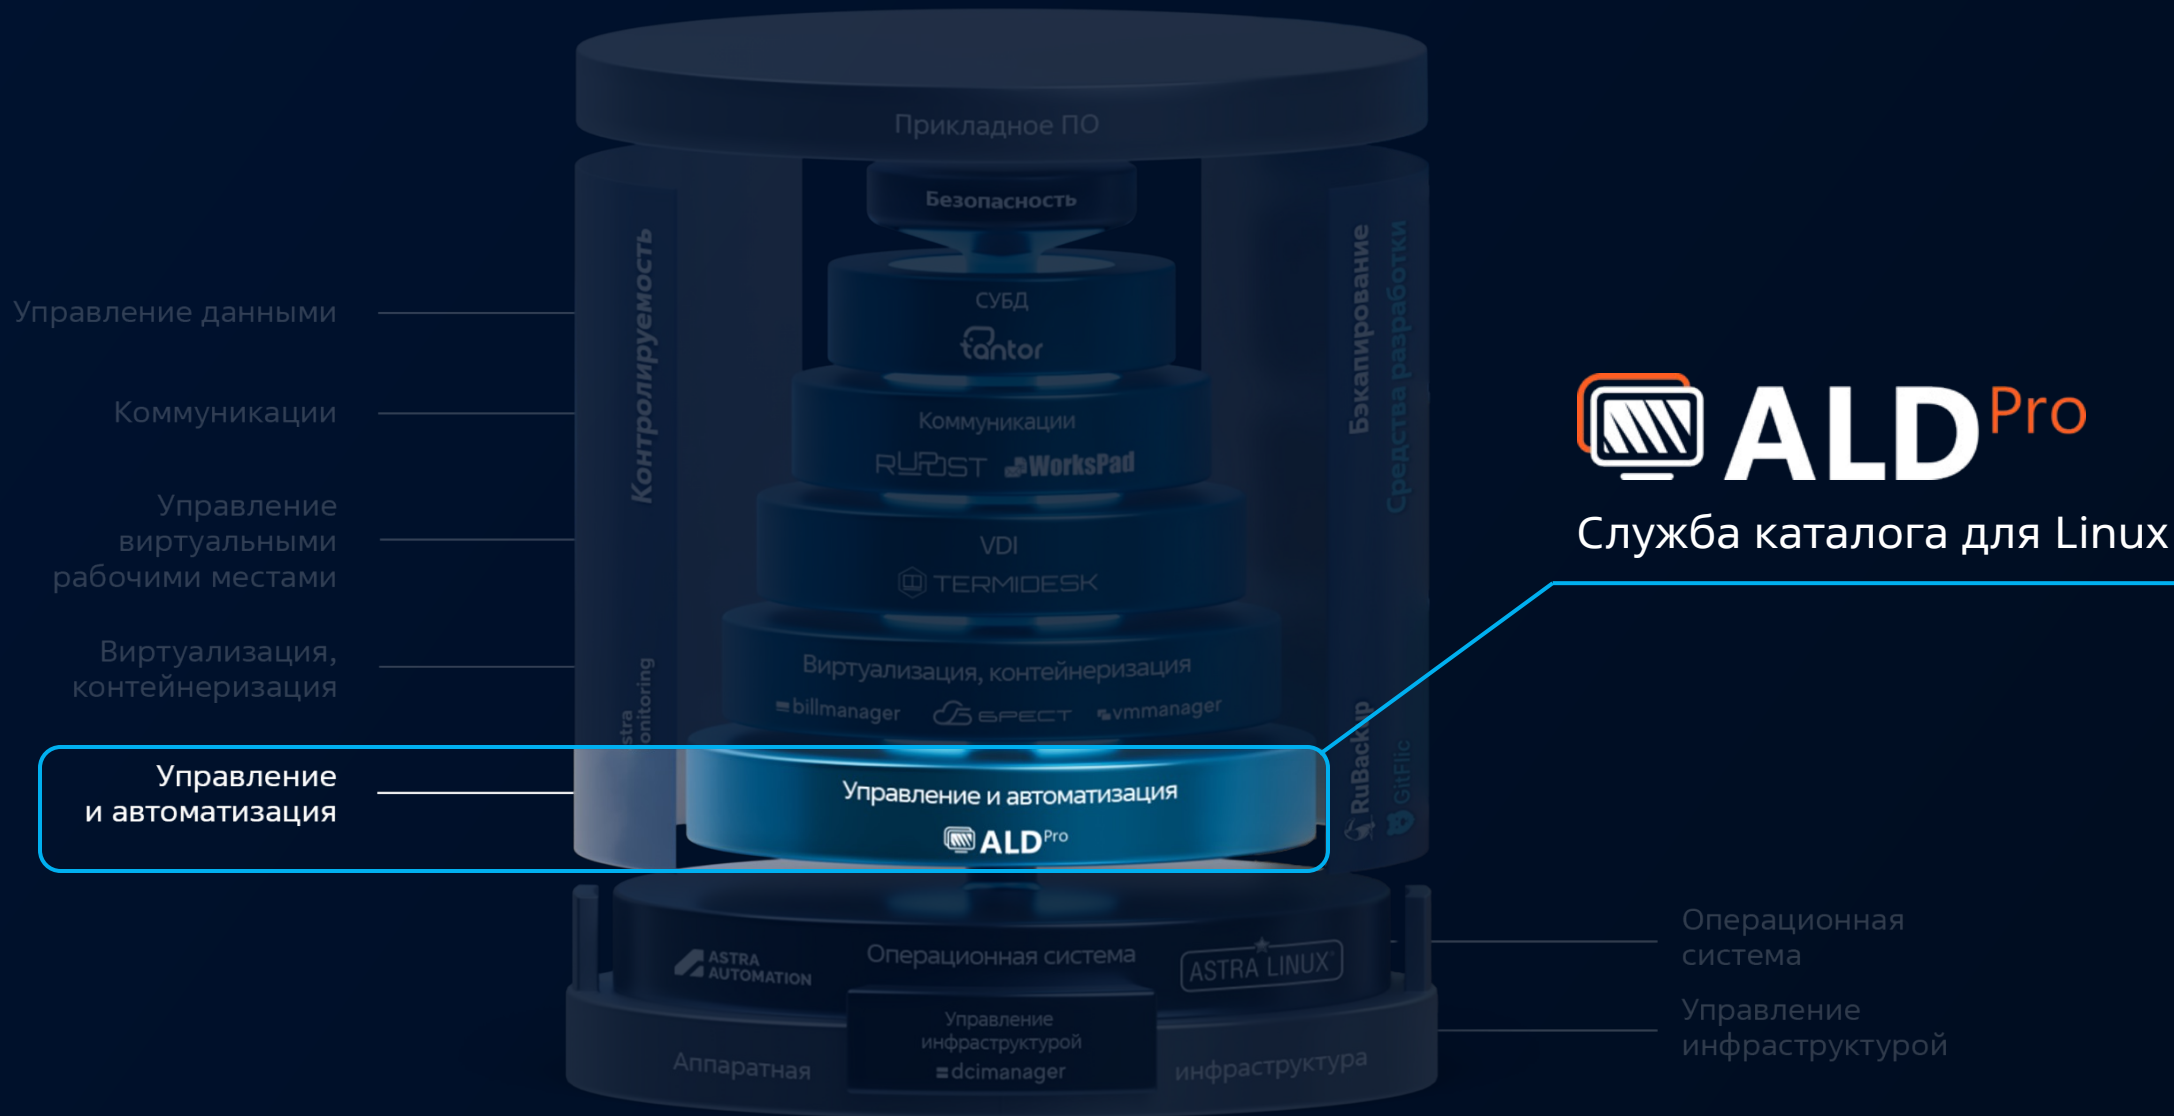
Прикладное ПО

Безопасность

Управление данными

Коммуникации

Управление виртуальными рабочими местами

Виртуализация, контейнеризация

Управление и автоматизация

Контролируемость

СУБД

tantor

Коммуникации

RUPOST WorksPad

VDI

TERMIDESK

Виртуализация, контейнеризация

billmanager

БРЕСТ

vmmanager

Astra Monitoring

Управление и автоматизация

ALD Pro

Бэкапирование

Средства разработки

RuBackup

GitFlic

ALD Pro

Служба каталога для Linux

ASTRA AUTOMATION

Операционная система

ASTRA LINUX

Управление инфраструктурой

dcimanager

Аппаратная

инфраструктура

Операционная система

Управление инфраструктурой